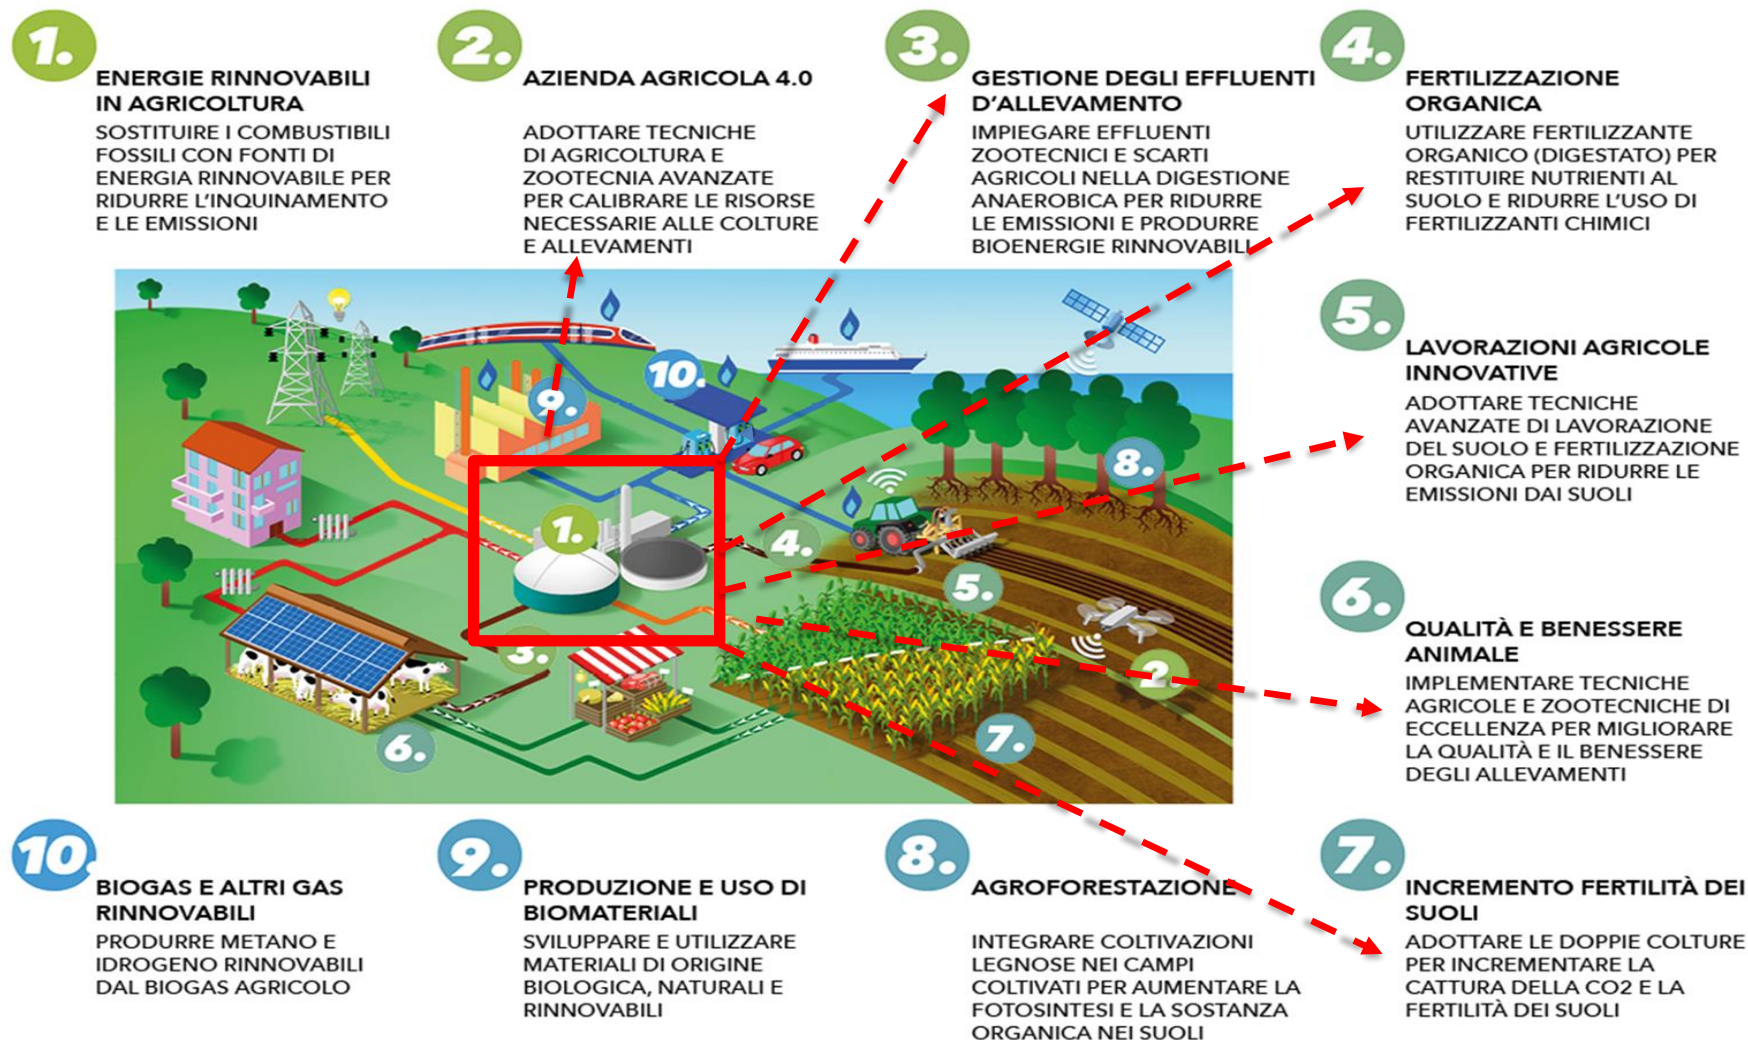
1.
ENERGIE RINNOVABILI IN AGRICOLTURA
SOSTITUIRE I COMBUSTIBILI FOSSILI CON FONTI DI ENERGIA RINNOVABILE PER RIDURRE L'INQUINAMENTO E LE EMISSIONI

2.
AZIENDA AGRICOLA 4.0
ADOTTARE TECNICHE DI AGRICOLTURA E ZOOTECNIA AVANZATE PER CALIBRARE LE RISORSE NECESSARIE ALLE COLTURE E ALLEVAMENTI

3.
GESTIONE DEGLI EFFLUENTI D'ALLEVAMENTO
IMPIEGARE EFFLUENTI ZOOTECNICI E SCARTI AGRICOLI NELLA DIGESTIONE ANAEROBICA PER RIDURRE LE EMISSIONI E PRODURRE BIOENERGIE RINNOVABILI

4.
FERTILIZZAZIONE ORGANICA
UTILIZZARE FERTILIZZANTE ORGANICO (DIGESTATO) PER RESTITUIRE NUTRIENTI AL SUOLO E RIDURRE L'USO DI FERTILIZZANTI CHIMICI

5.
LAVORAZIONI AGRICOLE INNOVATIVE
ADOTTARE TECNICHE AVANZATE DI LAVORAZIONE DEL SUOLO E FERTILIZZAZIONE ORGANICA PER RIDURRE LE EMISSIONI DAI SUOLI

10. 9. 1. 8. 4. 5. 3. 2. 6. 7.

6.
QUALITÀ E BENESSERE ANIMALE
IMPLEMENTARE TECNICHE AGRICOLE E ZOOTECNICHE DI ECCELLENZA PER MIGLIORARE LA QUALITÀ E IL BENESSERE DEGLI ALLEVAMENTI

10.
BIOGAS E ALTRI GAS RINNOVABILI
PRODURRE METANO E IDROGENO RINNOVABILI DAL BIOGAS AGRICOLO

9.
PRODUZIONE E USO DI BIOMATERIALI
SVILUPPARE E UTILIZZARE MATERIALI DI ORIGINE BIOLOGICA, NATURALI E RINNOVABILI

8.
AGROFORESTAZIONE
INTEGRARE COLTIVAZIONI LEGNOSE NEI CAMPI COLTIVATI PER AUMENTARE LA FOTOSINTESI E LA SOSTANZA ORGANICA NEI SUOLI

7.
INCREMENTO FERTILITÀ DEI SUOLI
ADOTTARE LE DOPPIE COLTURE PER INCREMENTARE LA CATTURA DELLA CO2 E LA FERTILITÀ DEI SUOLI